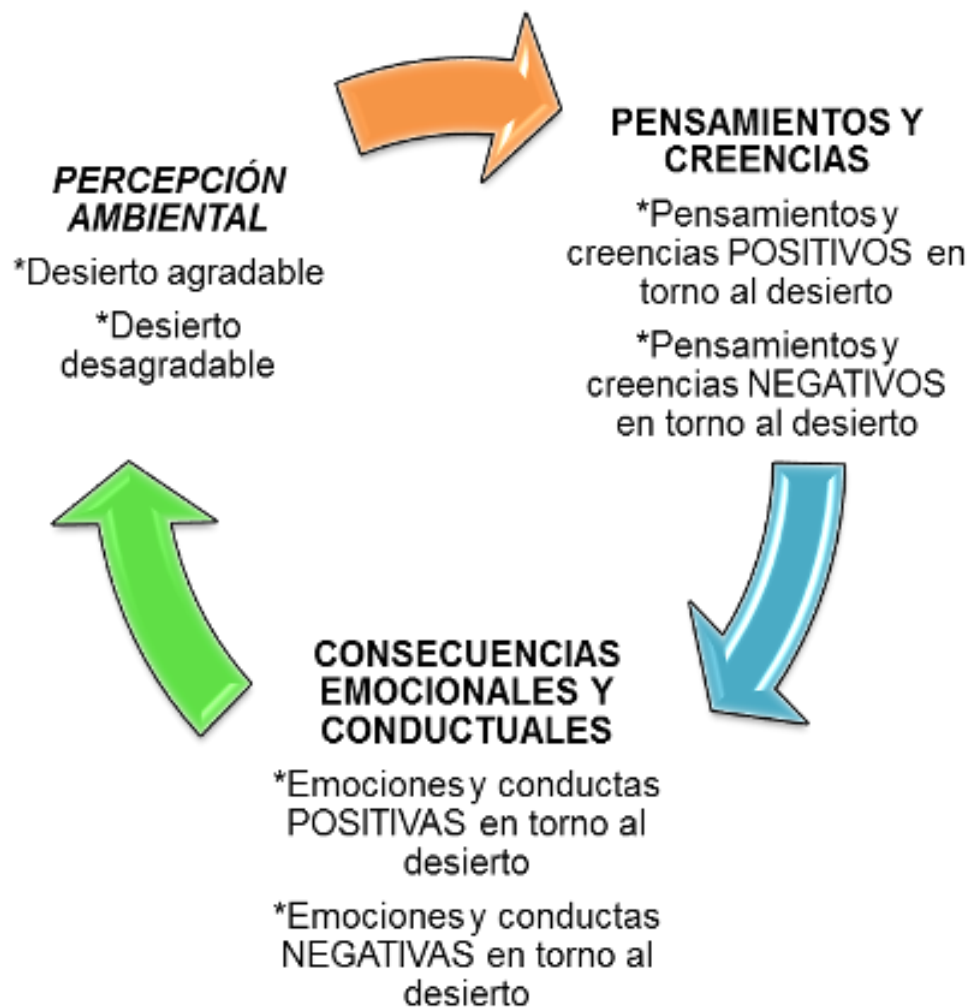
PERCEPCIÓN AMBIENTAL

*Desierto agradable

*Desierto desagradable

PENSAMIENTOS Y CREENCIAS

*Pensamientos y creencias POSITIVOS en torno al desierto

*Pensamientos y creencias NEGATIVOS en torno al desierto

CONSECUENCIAS EMOCIONALES Y CONDUCTUALES

*Emociones y conductas POSITIVAS en torno al desierto

*Emociones y conductas NEGATIVAS en torno al desierto